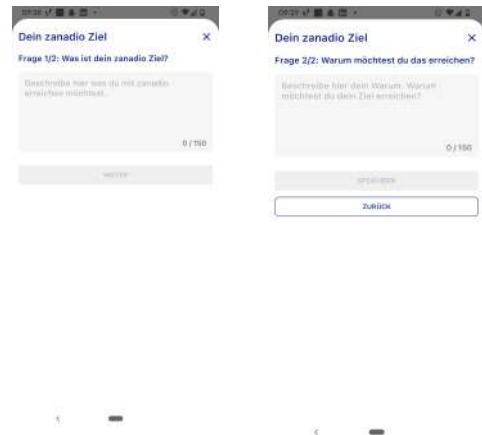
Dein zanadio Ziel ×
Frage 1/2: Was ist dein zanadio Ziel?
Beschreibe hier was du mit zanadio erreichen möchtest.
0 / 150
WEITER

Dein zanadio Ziel ×
Frage 2/2: Warum möchtest du das erreichen?
Beschreibe hier dein Warum. Warum möchtest du dein Ziel erreichen?
0 / 150
SPEICHERN
ZURÜCK